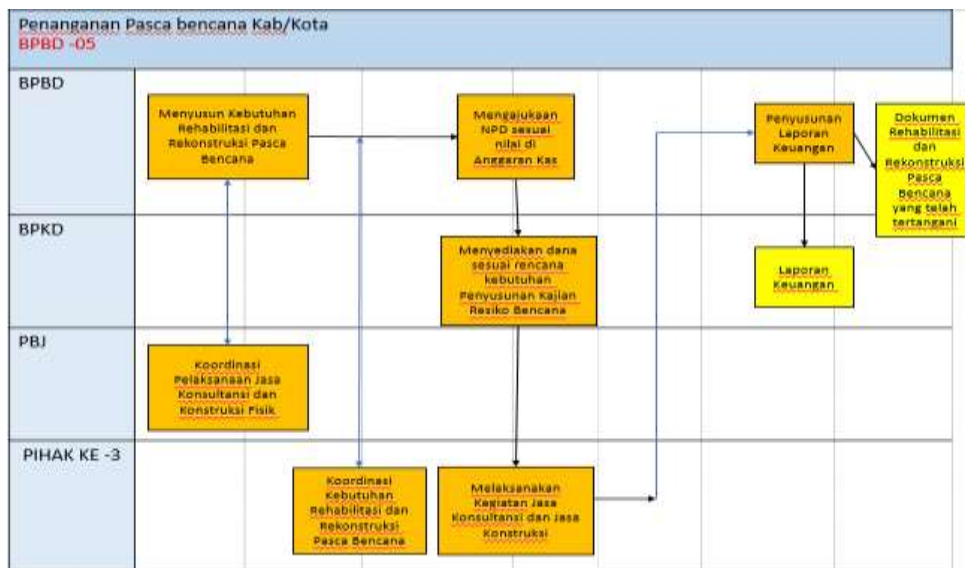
Penanganan Pasca bencana Kab/Kota
BPBD -05

BPBD

Menyusun Kebutuhan Rehabilitasi dan Rekonstruksi Pasca Bencana

Mengajukaan NPD sesuai nilai di Anggaran Kas

Penyusunan Laporan Keuangan

Dokumen Rehabilitasi dan Rekonstruksi Pasca Bencana yang telah tertangani

BPKD

Menyediakan dana sesuai rencana kebutuhan Penyusunan Kajian Resiko Bencana

Laporan Keuangan

PBJ

Koordinasi Pelaksanaan Jasa Konsultansi dan Konstruksi Fisik

PIHAK KE -3

Koordinasi Kebutuhan Rehabilitasi dan Rekonstruksi Pasca Bencana

Melaksanakan Kegiatan Jasa Konsultansi dan Jasa Konstruksi